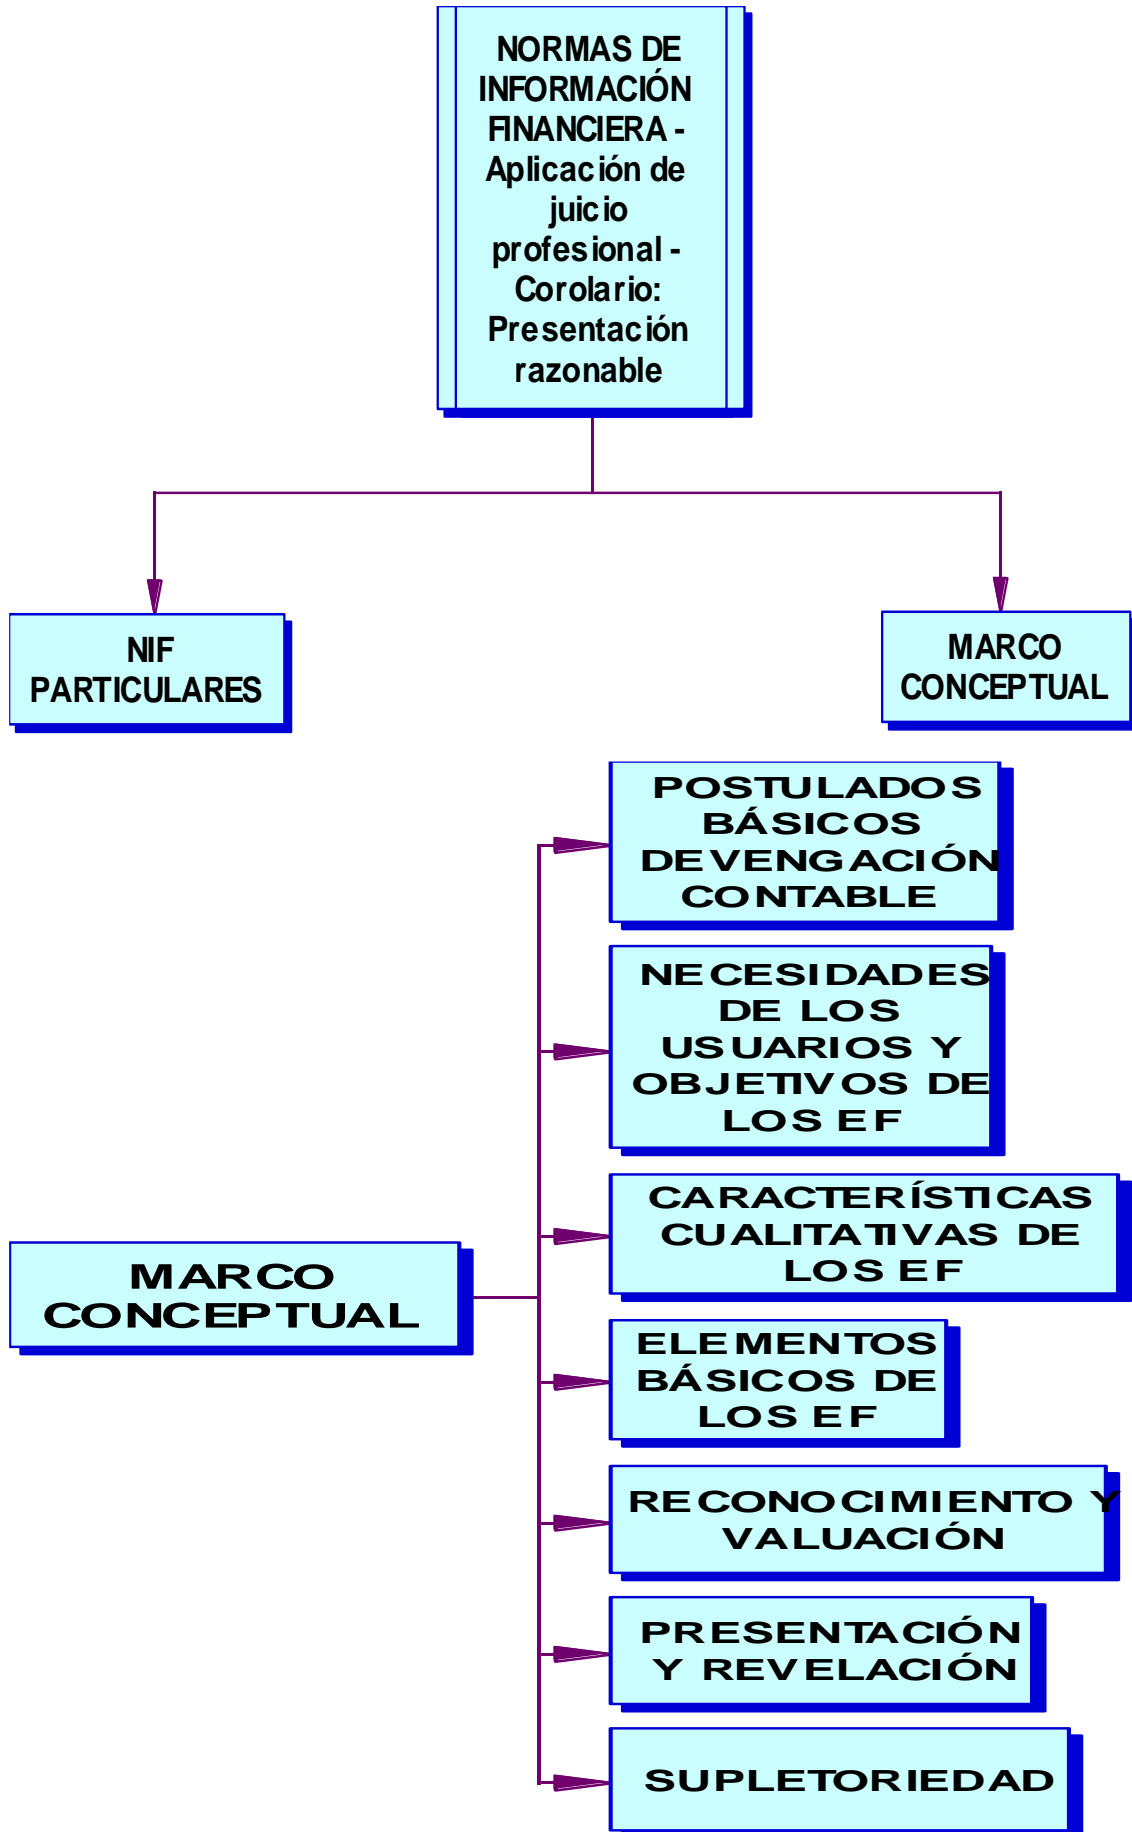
NORMAS DE INFORMACIÓN FINANCIERA - Aplicación de juicio profesional - Corolario: Presentación razonable

NIF PARTICULARES

MARCO CONCEPTUAL

MARCO CONCEPTUAL

POSTULADOS BÁSICOS DEVENGACIÓN CONTABLE

NECESIDADES DE LOS USUARIOS Y OBJETIVOS DE LOS EF

CARACTERÍSTICAS CUALITATIVAS DE LOS EF

ELEMENTOS BÁSICOS DE LOS EF

RECONOCIMIENTO Y VALUACIÓN

PRESENTACIÓN Y REVELACIÓN

SUPLETORIEDAD